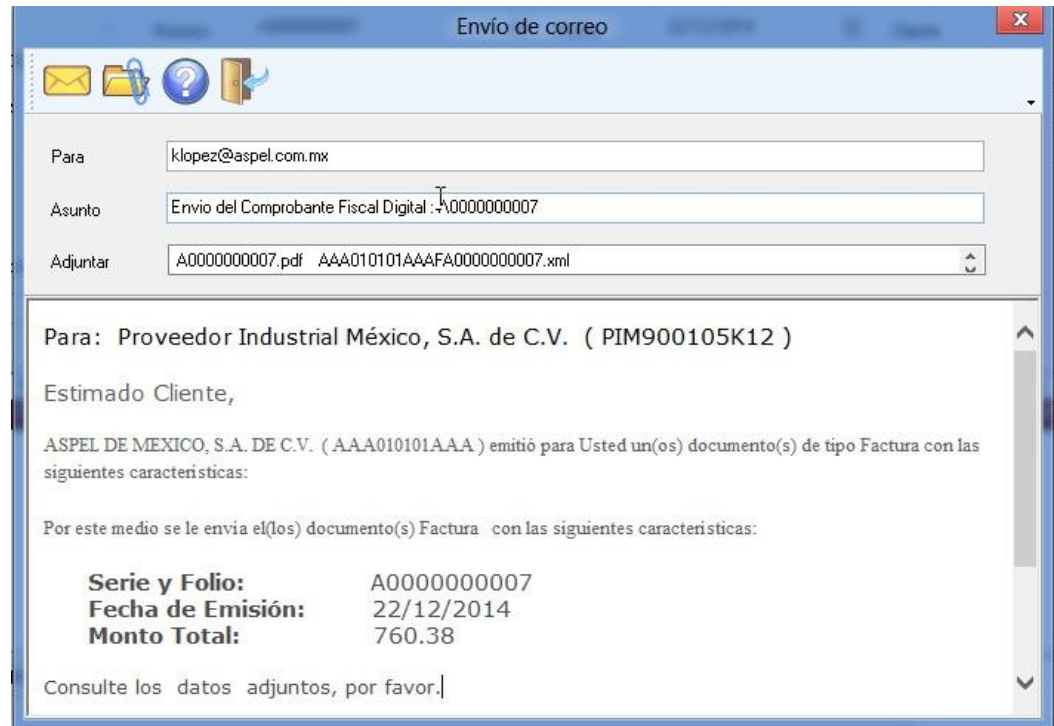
Envío de correo

Para klopez@aspel.com.mx

Asunto Envio del Comprobante Fiscal Digital : A0000000007

Adjuntar A0000000007.pdf AAA010101AAAFA0000000007.xml

Para: Proveedor Industrial México, S.A. de C.V. ( PIM900105K12 )

Estimado Cliente,

ASPEL DE MEXICO, S.A. DE C.V. ( AAA010101AAA ) emitió para Usted un(os) documento(s) de tipo Factura con las siguientes caracteristicas:

Por este medio se le envía el(los) documento(s) Factura con las siguientes caracteristicas:

| | |
|---|---|
| **Serie y Folio:** | A0000000007 |
| **Fecha de Emisión:** | 22/12/2014 |
| **Monto Total:** | 760.38 |

Consulte los datos adjuntos, por favor.